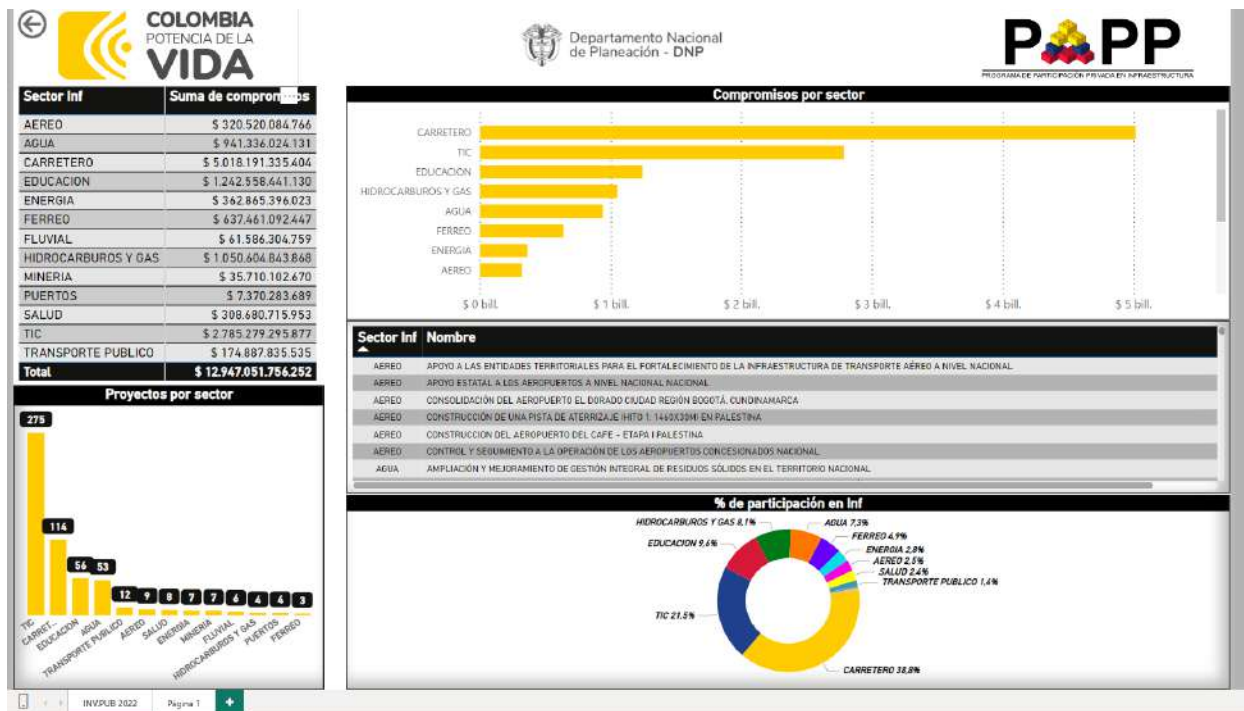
COLOMBIA
POTENCIA DE LA
VIDA

Departamento Nacional de Planeación - DNP

PAPP
PROGRAMA DE PARTICIPACIÓN PRIVADA EN INFRAESTRUCTURA

| Sector Inf | Suma de compromisos |
|---|---|
| AEREO | \$ 320.520.084.766 |
| AGUA | \$ 941.336.024.131 |
| CARRETERO | \$ 5.018.191.335.404 |
| EDUCACION | \$ 1.242.558.441.130 |
| ENERGIA | \$ 362.865.396.023 |
| FERREO | \$ 637.461.092.447 |
| FLUVIAL | \$ 61.586.304.759 |
| HIDROCARBUROS Y GAS | \$ 1.050.604.843.868 |
| MINERIA | \$ 35.710.102.670 |
| PUERTOS | \$ 7.370.283.689 |
| SALUD | \$ 308.680.715.953 |
| TIC | \$ 2.785.279.295.877 |
| TRANSPORTE PUBLICO | \$ 174.887.835.535 |
| Total | \$ 12.947.051.756.252 |

Proyectos por sector
275 114 56 53 12 9 8 7 7 6 4 4 3
TIC CARRET... EDUCACION AGUA TRANSPORTE PUBLICO AEREO SALUD ENERGIA MINERIA FLUVIAL HIDROCARBUROS Y GAS PUERTOS FERREO

Compromisos por sector
CARRETERO
TIC
EDUCACIÓN
HIDROCARBUROS Y GAS
AGUA
FERREO
ENERGIA
AEREO
\$ 0 bill. \$ 1 bill. \$ 2 bill. \$ 3 bill. \$ 4 bill. \$ 5 bill.

| Sector Inf | Nombre |
|---|---|
| AEREO | APOYO A LAS ENTIDADES TERRITORIALES PARA EL FORTALECIMIENTO DE LA INFRAESTRUCTURA DE TRANSPORTE AÉREO A NIVEL NACIONAL |
| AEREO | APOYO ESTATAL A LOS AEROPUERTOS A NIVEL NACIONAL NACIONAL |
| AEREO | CONSOLIDACIÓN DEL AEROPUERTO EL DORADO CIUDAD REGIÓN BOGOTÁ. CUNDINAMARCA |
| AEREO | CONSTRUCCIÓN DE UNA PISTA DE ATERRIZAJE (HITO 1: 1460X30M) EN PALESTINA |
| AEREO | CONSTRUCCION DEL AEROPUERTO DEL CAFE - ETAPA I PALESTINA |
| AEREO | CONTROL Y SEGUIMIENTO A LA OPERACIÓN DE LOS AEROPUERTOS CONCESIONADOS NACIONAL |
| AGUA | AMPLIACIÓN Y MEJORAMIENTO DE GESTIÓN INTEGRAL DE RESIDUOS SÓLIDOS EN EL TERRITORIO NACIONAL |

% de participación en Inf
HIDROCARBUROS Y GAS 8,1%
AGUA 7,3%
FERREO 4,9%
EDUCACION 9,6%
ENERGIA 2,8%
AEREO 2,5%
SALUD 2,4%
TRANSPORTE PUBLICO 1,4%
TIC 21,5%
CARRETERO 38,8%

INV.PUB 2022 Página 1 +